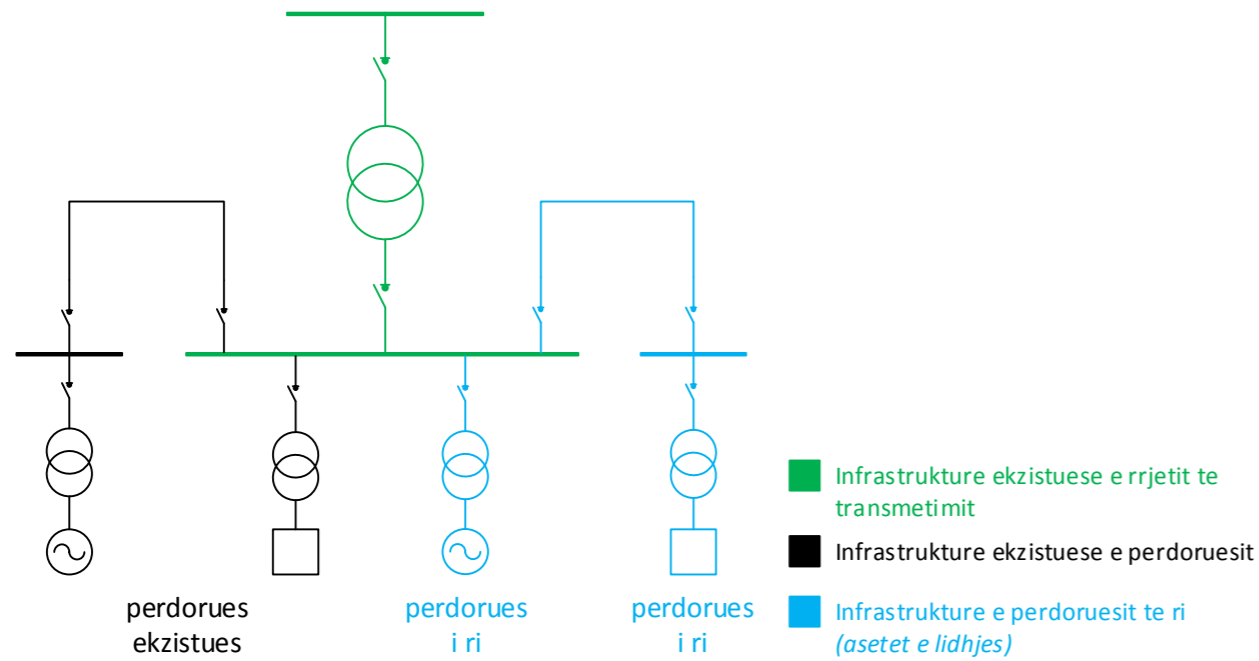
perdorues ekzistues

perdorues i ri

perdorues i ri

Infrastrukture ekzistuese e rrjetit te transmetimit

Infrastrukture ekzistuese e perdoruesit

Infrastrukture e perdoruesit te ri *(asetet e lidhjes)*